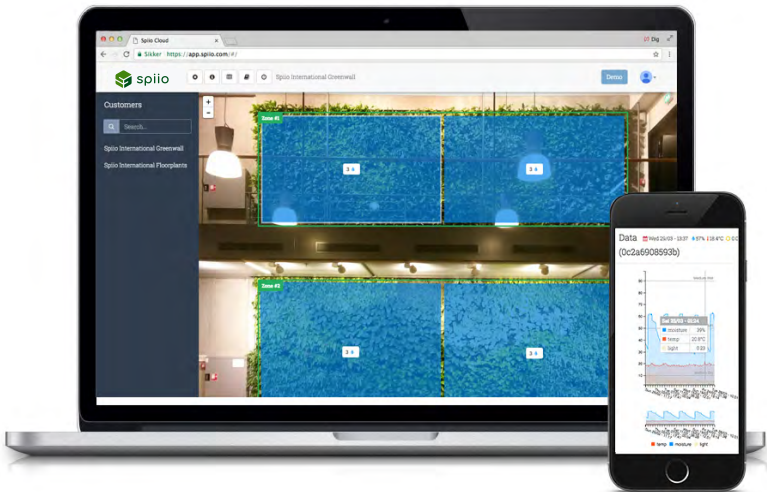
Spiio Cloud

Sikker https://app.spiio.com/#/

spiio

Spiio International Greenwall

Demo

Customers

Search...

Spiio International Greenwall

Spiio International Floorplants

Zone #1

3

3

Zone #2

3

3

Data Wed 25/03 - 13:37 57% 18.6°C

(0c2a6908593b)

Sat 20/03 - 20:34

moisture 29%

temp 20.9°C

light 0.00

temp moisture light